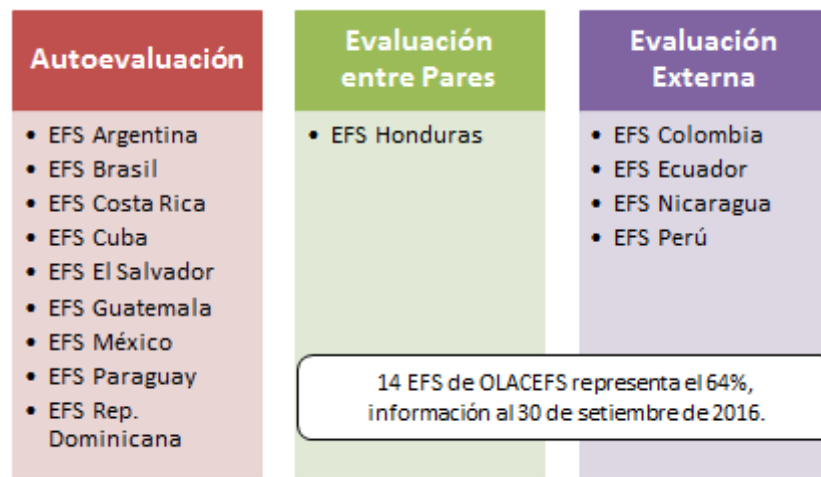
Autoevaluación

- EFS Argentina
- EFS Brasil
- EFS Costa Rica
- EFS Cuba
- EFS El Salvador
- EFS Guatemala
- EFS México
- EFS Paraguay
- EFS Rep. Dominicana

Evaluación entre Pares

- EFS Honduras

Evaluación Externa

- EFS Colombia
- EFS Ecuador
- EFS Nicaragua
- EFS Perú

14 EFS de OLACEFS representa el 64%, información al 30 de setiembre de 2016.